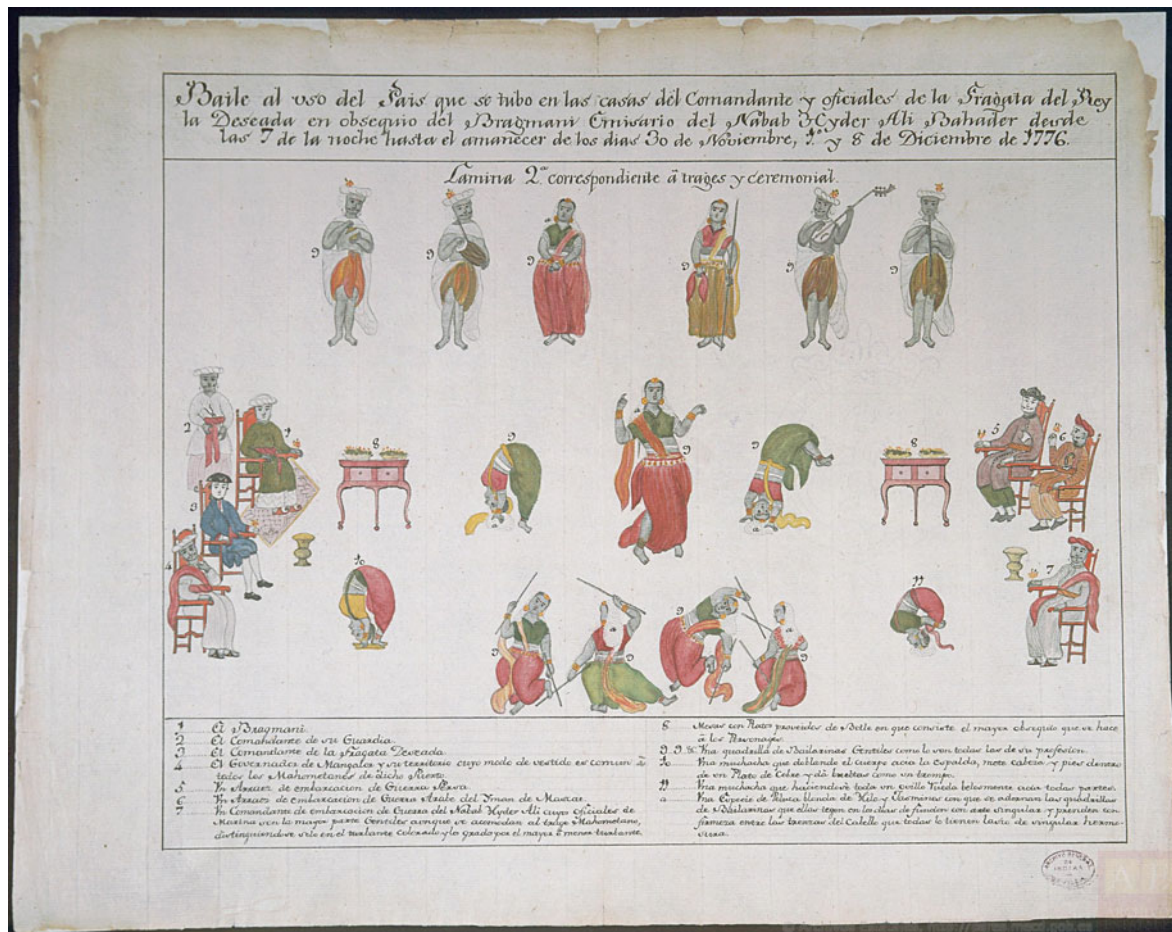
Baile al uso del Pais que se tubo en las casas del Comandante y oficiales de la Fragata del Rey la Deseada en obsequio del Bragmani Emisario del Nabab Hyder Ali Bahader desde las 7 de la noche hasta el amanecer de los dias 30 de Noviembre, 1.° y 8 de Diciembre de 1776.

Lamina 2.ª correspondiente á trages y ceremonial.

9 9 9 9 9 9
2 1 8 9 9 8 5 6
3 9
4 10 11 7
9 9 9 9

1 El Bragmani.
2 El Comandante de su Guardia.
3 El Comandante de la Fragata Deseada.
4 El Governador de Mangalor y su territorio cuyo modo de vestido es comun á todos los Mahometanos de dicho Reyno.
5 Un Arraez de embarcacion de Guerra Mora.
6 Un Arraez de embarcacion de Guerra Arabe del Iman de Mascat.
7 Un Comandante de embarcacion de Guerra del Nabab Hyder Ali cuyos oficiales de Marina son la mayor parte Gentiles aunque se acomodan al traje Mahometano, distinguiendose solo en el turbante colorado y los grados por el mayor ó menor turbante.
8 Mesas con Platos proveidos de Betle en que consiste el mayor obsequio que se hace á los Personages.
9. 9. &c. Una quadrilla de Bailarinas Gentiles como lo son todas las de su profesion.
10 Una muchacha que doblando el cuerpo acia la espalda, mete cabeza y pies dentro de un Plato de Betle y da bueltas como un trompo.
11 Una muchacha que haciendose toda un ovillo Rueda velozmente acia todas partes.
a Una Especie de Pileta llena de Yelo y Alcamones con que se adornan las quadrillas de Bailarinas que ellas tejen en los dias de funcion con este singular y parecen con firmeza entre las trenzas del Cabello que todas lo tienen largo de singular hermosura.

ARCHIVO GENERAL DE INDIAS